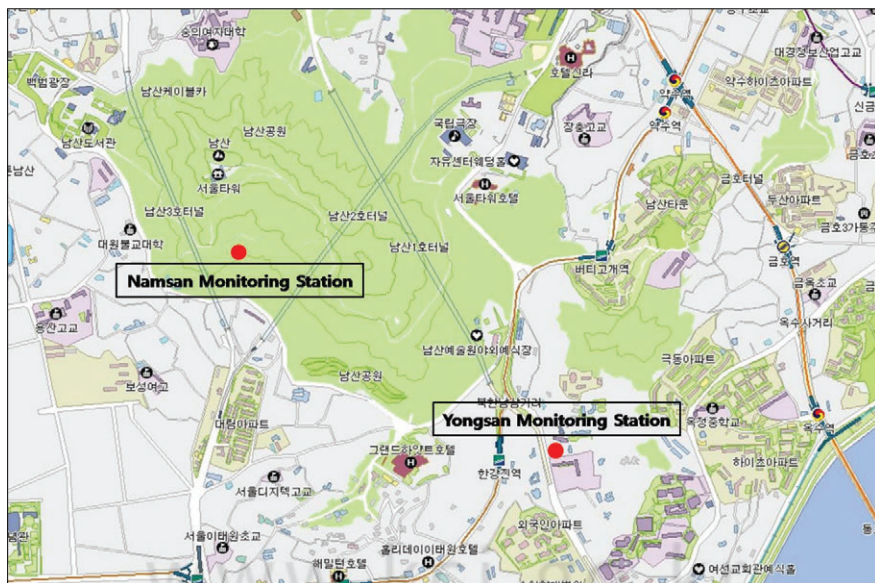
숭의여자대학
호텔신라
대경정보산업고교
백범광장
약수하이츠아파트
남산케이블카
약수역
신금
남산도서관
남산공원
국립극장
장충고교
남산
자유센터웨딩홀
금호
서울타워
서울타워호텔
금호터널
남산
남산3호터널
남산2호터널
남산타운
두산아파트
대원불교대학
남산1호터널
금호37동
버티고개역
금호
Namsan Monitoring Station
금옥초교
용산고교
옥수사거리
남산예술원야외예식장
극동아파트
보성여고
남산공원
북한남삼거리
Yongsan Monitoring Station
옥정중학교
옥수역
대림아파트
그랜드하얏트호텔
하이츠아파트
한강진역
서울디지텍고교
외국인아파트
서울이태원초교
홀리데이이태원호텔
해밀턴호텔
여선교회관예식홀